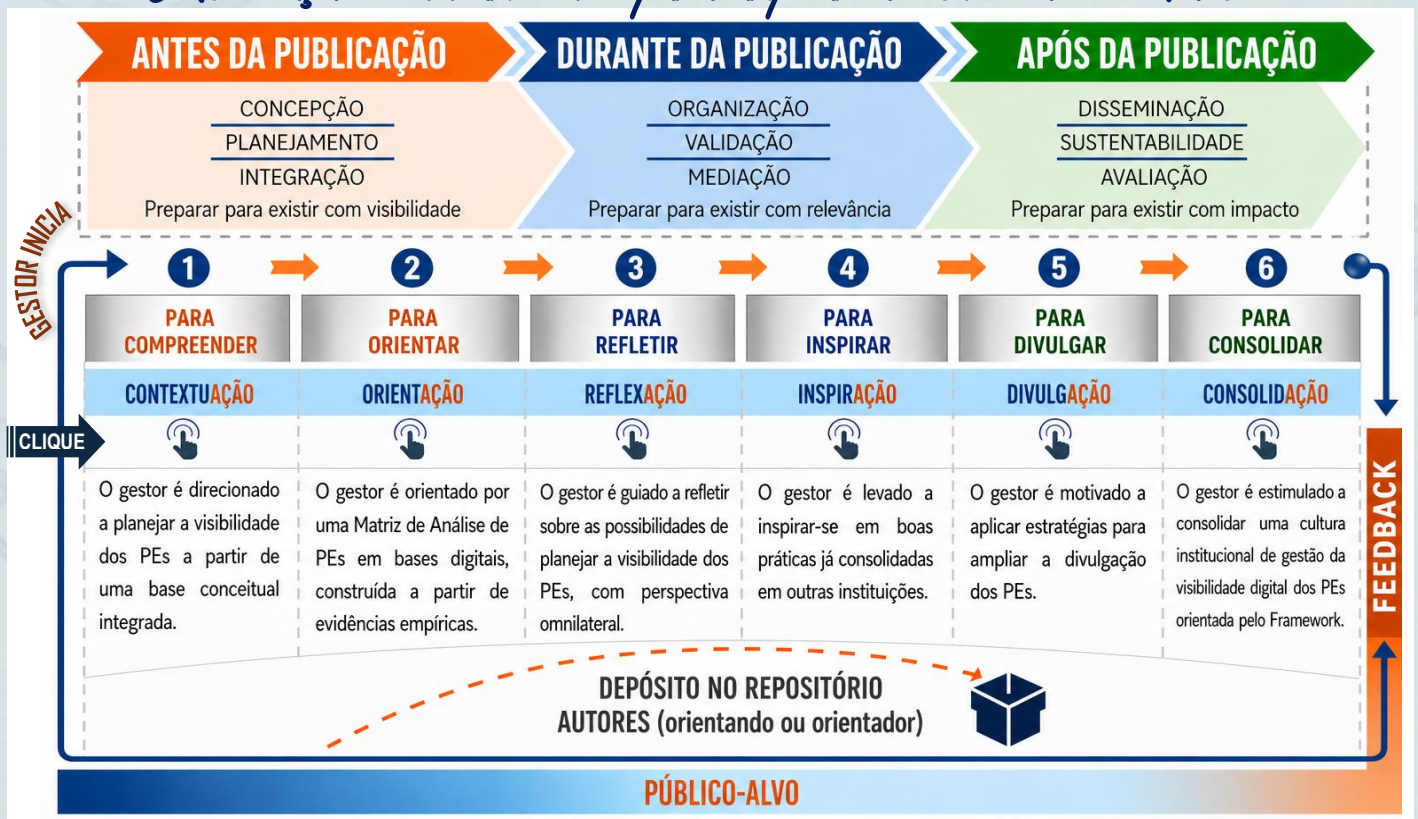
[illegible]

ANTES DA PUBLICAÇÃO
CONCEPÇÃO
PLANEJAMENTO
INTEGRAÇÃO
Preparar para existir com visibilidade

DURANTE DA PUBLICAÇÃO
ORGANIZAÇÃO
VALIDAÇÃO
MEDIAÇÃO
Preparar para existir com relevância

APÓS DA PUBLICAÇÃO
DISSEMINAÇÃO
SUSTENTABILIDADE
AVALIAÇÃO
Preparar para existir com impacto

GESTOR INICIA

CLIQUE

1
PARA COMPREENDER
CONTEXTUAÇÃO
O gestor é direcionado a planejar a visibilidade dos PEs a partir de uma base conceitual integrada.

2
PARA ORIENTAR
ORIENTAÇÃO
O gestor é orientado por uma Matriz de Análise de PEs em bases digitais, construída a partir de evidências empíricas.

3
PARA REFLETIR
REFLEXAÇÃO
O gestor é guiado a refletir sobre as possibilidades de planejar a visibilidade dos PEs, com perspectiva omnilateral.

4
PARA INSPIRAR
INSPIRAÇÃO
O gestor é levado a inspirar-se em boas práticas já consolidadas em outras instituições.

5
PARA DIVULGAR
DIVULGAÇÃO
O gestor é motivado a aplicar estratégias para ampliar a divulgação dos PEs.

6
PARA CONSOLIDAR
CONSOLIDAÇÃO
O gestor é estimulado a consolidar uma cultura institucional de gestão da visibilidade digital dos PEs orientada pelo Framework.

FEEDBACK

DEPÓSITO NO REPOSITÓRIO
AUTORES (orientando ou orientador)

PÚBLICO-ALVO